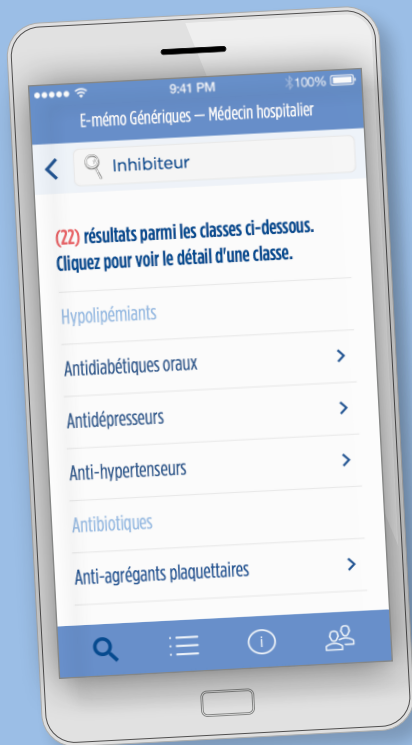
9:41 PM
100%
E-mémo Génériques — Médecin hospitalier
Inhibiteur
(22) résultats parmi les classes ci-dessous. Cliquez pour voir le détail d'une classe.
Hypolipémiants
Antidiabétiques oraux
Antidépresseurs
Anti-hypertenseurs
Antibiotiques
Anti-agrégants plaquettaires